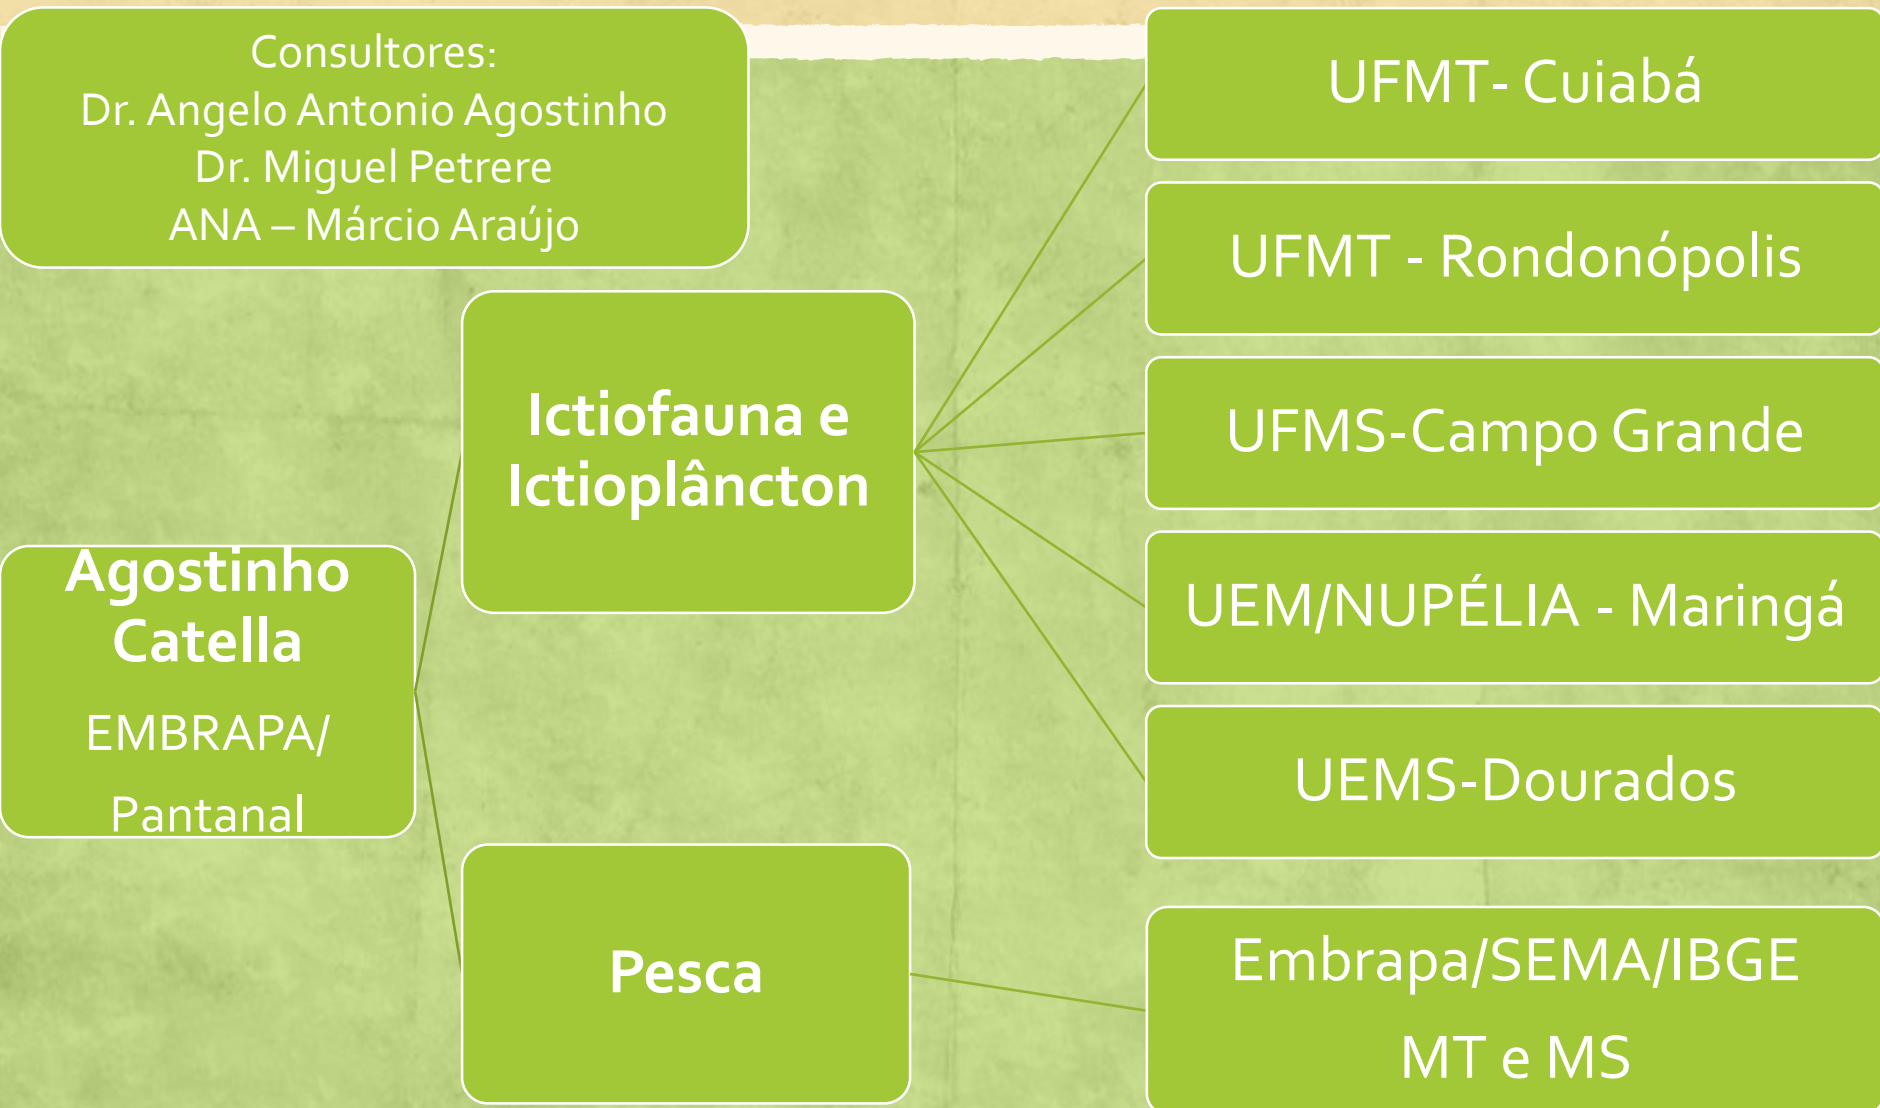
Consultores:
Dr. Angelo Antonio Agostinho
Dr. Miguel Petrere
ANA – Márcio Araújo

Agostinho Catella
EMBRAPA/
Pantanal

Ictiofauna e Ictioplâncton

Pesca

UFMT- Cuiabá

UFMT - Rondonópolis

UFMS-Campo Grande

UEM/NUPÉLIA - Maringá

UEMS-Dourados

Embrapa/SEMA/IBGE
MT e MS